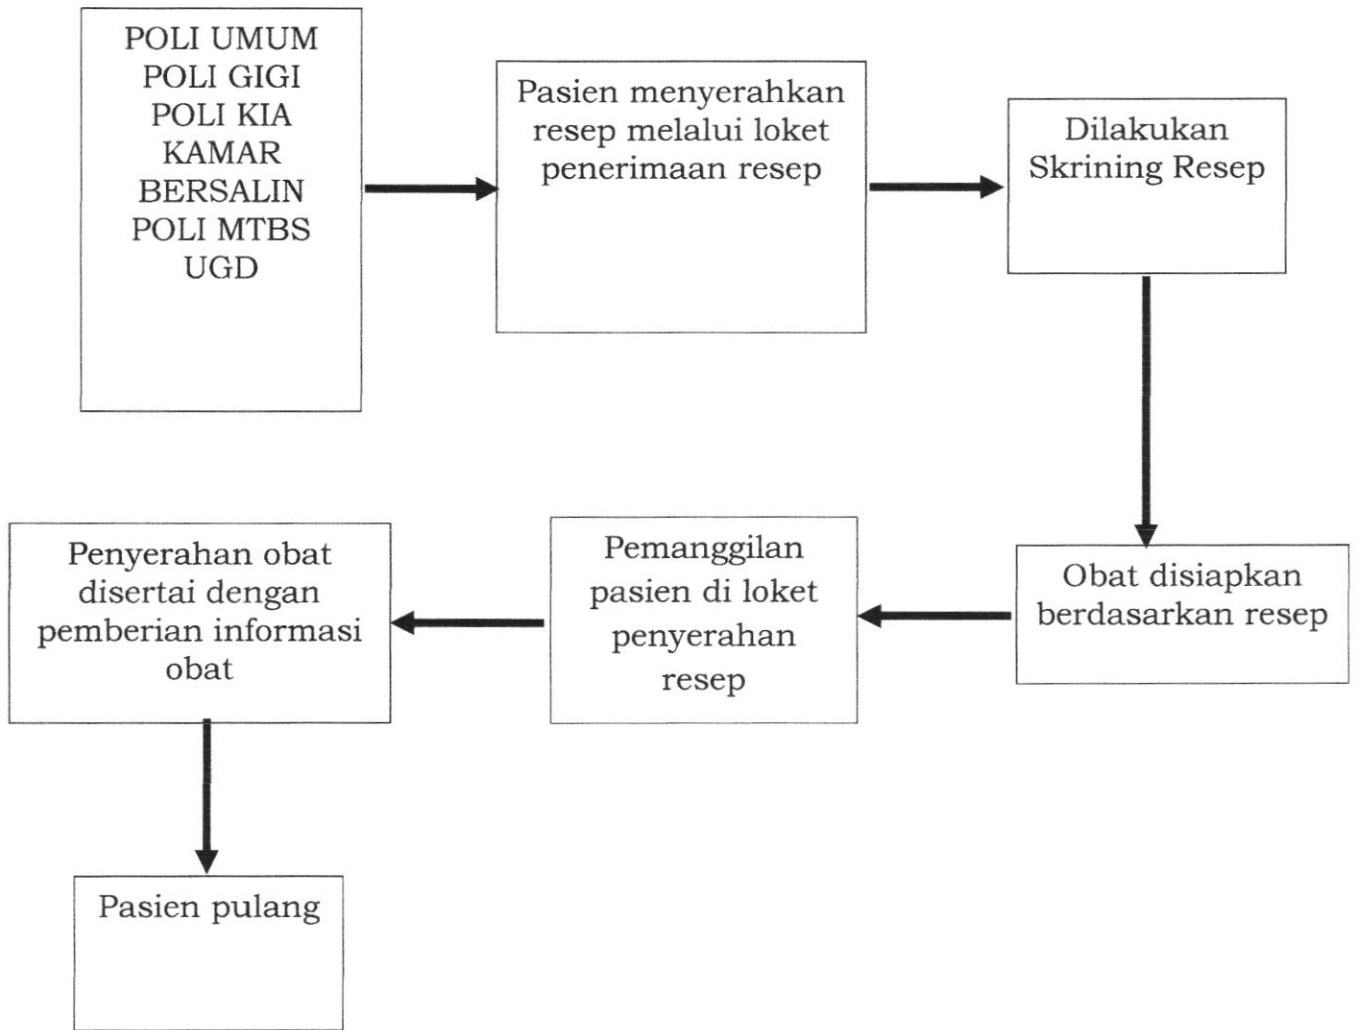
POLI UMUM
POLI GIGI
POLI KIA
KAMAR BERSALIN
POLI MTBS
UGD

Pasien menyerahkan resep melalui loket penerimaan resep

Dilakukan Skrining Resep

Obat disiapkan berdasarkan resep

Pemanggilan pasien di loket penyerahan resep

Penyerahan obat disertai dengan pemberian informasi obat

Pasien pulang